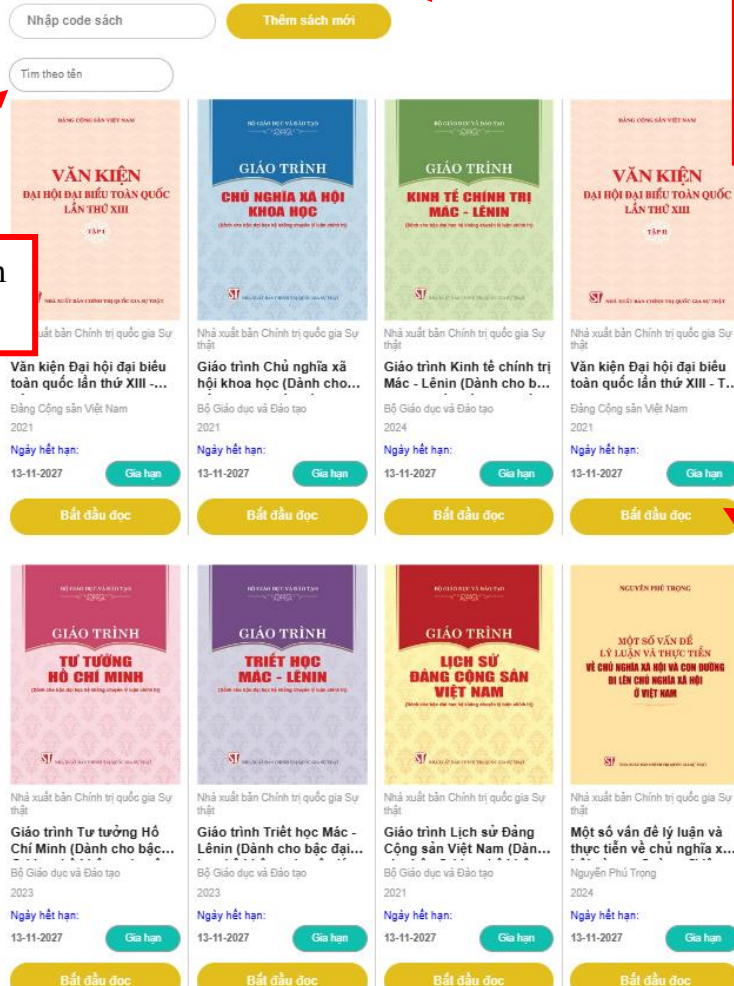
Nhập code sách

Thêm sách mới

Tìm theo tên

ĐẢNG CỘNG SẢN VIỆT NAM

VĂN KIỆN ĐẠI HỘI ĐẠI BIỂU TOÀN QUỐC LẦN THỨ XIII

TẬP I

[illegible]n

ST NHÀ XUẤT BẢN CHÍNH TRỊ QUỐC GIA SỰ THẬT

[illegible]t bản Chính trị quốc gia Sự thật

Văn kiện Đại hội đại biểu toàn quốc lần thứ XIII -...

Đảng Cộng sản Việt Nam

2021

Ngày hết hạn:

13-11-2027

Gia hạn

Bắt đầu đọc

BỘ GIÁO DỤC VÀ ĐÀO TẠO

GIÁO TRÌNH

CHỦ NGHĨA XÃ HỘI KHOA HỌC

(Dành cho bậc đại học hệ không chuyên lý luận chính trị)

ST NHÀ XUẤT BẢN CHÍNH TRỊ QUỐC GIA SỰ THẬT

Nhà xuất bản Chính trị quốc gia Sự thật

Giáo trình Chủ nghĩa xã hội khoa học (Dành cho...

Bộ Giáo dục và Đào tạo

2021

Ngày hết hạn:

13-11-2027

Gia hạn

Bắt đầu đọc

BỘ GIÁO DỤC VÀ ĐÀO TẠO

GIÁO TRÌNH

KINH TẾ CHÍNH TRỊ MÁC - LÊNIN

(Dành cho bậc đại học hệ không chuyên lý luận chính trị)

ST NHÀ XUẤT BẢN CHÍNH TRỊ QUỐC GIA SỰ THẬT

Nhà xuất bản Chính trị quốc gia Sự thật

Giáo trình Kinh tế chính trị Mác - Lênin (Dành cho b...

Bộ Giáo dục và Đào tạo

2024

Ngày hết hạn:

13-11-2027

Gia hạn

Bắt đầu đọc

ĐẢNG CỘNG SẢN VIỆT NAM

VĂN KIỆN ĐẠI HỘI ĐẠI BIỂU TOÀN QUỐC LẦN THỨ XIII

TẬP II

ST NHÀ XUẤT BẢN CHÍNH TRỊ QUỐC GIA SỰ THẬT

Nhà xuất bản Chính trị quốc gia Sự thật

Văn kiện Đại hội đại biểu toàn quốc lần thứ XIII - T...

Đảng Cộng sản Việt Nam

2021

Ngày hết hạn:

13-11-2027

Gia hạn

Bắt đầu đọc

BỘ GIÁO DỤC VÀ ĐÀO TẠO

GIÁO TRÌNH

TƯ TƯỞNG HỒ CHÍ MINH

(Dành cho bậc đại học hệ không chuyên lý luận chính trị)

ST NHÀ XUẤT BẢN CHÍNH TRỊ QUỐC GIA SỰ THẬT

Nhà xuất bản Chính trị quốc gia Sự thật

Giáo trình Tư tưởng Hồ Chí Minh (Dành cho bậc...

Bộ Giáo dục và Đào tạo

2023

Ngày hết hạn:

13-11-2027

Gia hạn

Bắt đầu đọc

BỘ GIÁO DỤC VÀ ĐÀO TẠO

GIÁO TRÌNH

TRIẾT HỌC MÁC - LÊNIN

ST NHÀ XUẤT BẢN CHÍNH TRỊ QUỐC GIA SỰ THẬT

Nhà xuất bản Chính trị quốc gia Sự thật

Giáo trình Triết học Mác - Lênin (Dành cho bậc đại...

Bộ Giáo dục và Đào tạo

2023

Ngày hết hạn:

13-11-2027

Gia hạn

Bắt đầu đọc

BỘ GIÁO DỤC VÀ ĐÀO TẠO

GIÁO TRÌNH

LỊCH SỬ ĐẢNG CỘNG SẢN VIỆT NAM

(Dành cho bậc đại học hệ không chuyên lý luận chính trị)

ST NHÀ XUẤT BẢN CHÍNH TRỊ QUỐC GIA SỰ THẬT

Nhà xuất bản Chính trị quốc gia Sự thật

Giáo trình Lịch sử Đảng Cộng sản Việt Nam (Dàn...

Bộ Giáo dục và Đào tạo

2021

Ngày hết hạn:

13-11-2027

Gia hạn

Bắt đầu đọc

NGUYỄN PHÚ TRỌNG

MỘT SỐ VẤN ĐỀ LÝ LUẬN VÀ THỰC TIỄN VỀ CHỦ NGHĨA XÃ HỘI VÀ CON ĐƯỜNG ĐI LÊN CHỦ NGHĨA XÃ HỘI Ở VIỆT NAM

ST NHÀ XUẤT BẢN CHÍNH TRỊ QUỐC GIA SỰ THẬT

Nhà xuất bản Chính trị quốc gia Sự thật

Một số vấn đề lý luận và thực tiễn về chủ nghĩa x...

Nguyễn Phú Trọng

2024

Ngày hết hạn:

13-11-2027

Gia hạn

Bắt đầu đọc